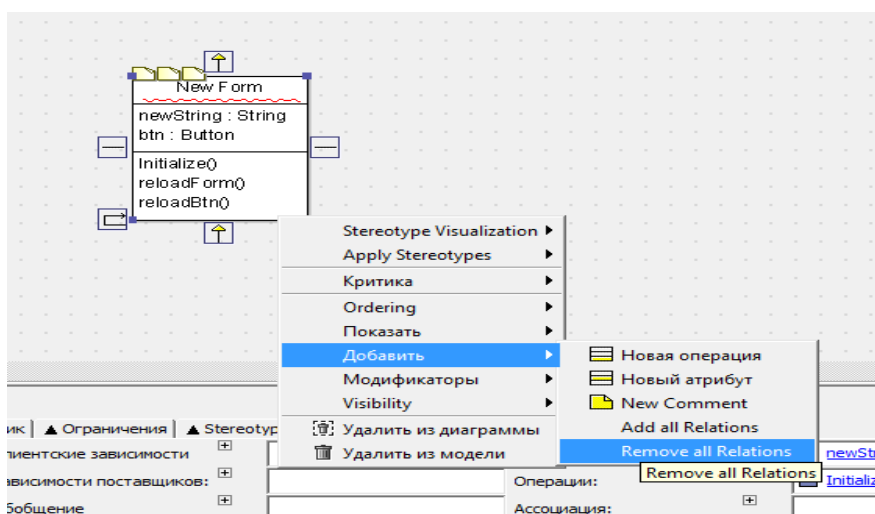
New Form

newString : String
btn : Button

Initialize()
reloadForm()
reloadBtn()

Stereotype Visualization
Apply Stereotypes
Критика
Ordering
Показать
Добавить
Модификаторы
Visibility
Удалить из диаграммы
Удалить из модели

Новая операция
Новый атрибут
New Comment
Add all Relations
Remove all Relations
Remove all Relations

ик | ▲ Ограничения | ▲ Stereotyp
лиентские зависимости
зависимости поставщиков:
обобщение
Операции:
Ассоциация:
newSt
Initializ